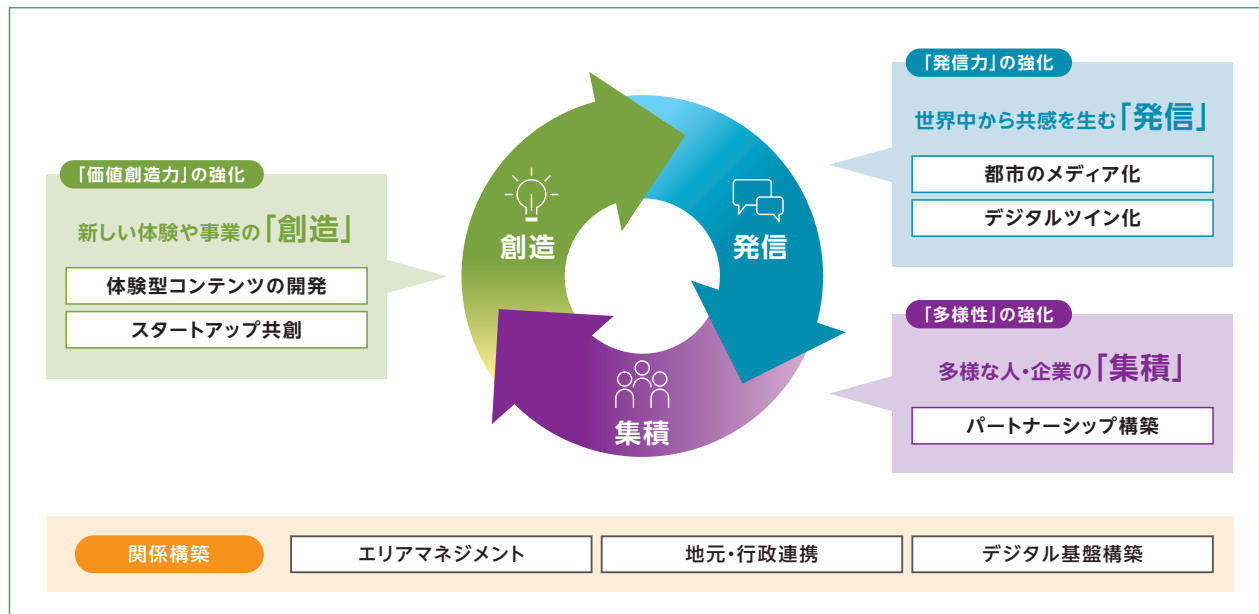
「価値創造力」の強化

新しい体験や事業の「創造」

体験型コンテンツの開発

スタートアップ共創

創造

発信

集積

「発信力」の強化

世界中から共感を生む「発信」

都市のメディア化

デジタルツイン化

「多様性」の強化

多様な人・企業の「集積」

パートナーシップ構築

関係構築

エリアマネジメント

地元・行政連携

デジタル基盤構築